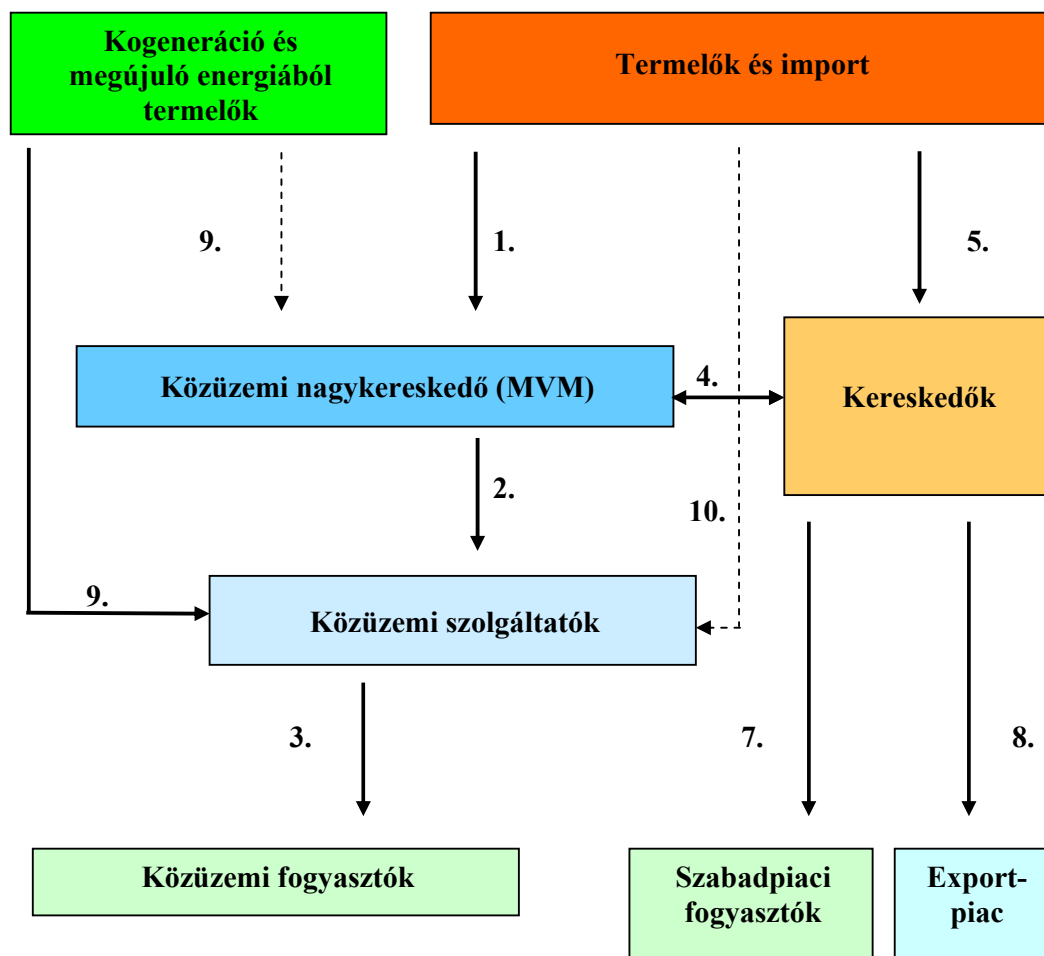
Kogeneráció és megújuló energiából termelők

Termelők és import

9.

1.

5.

Közüzemi nagykereskedő (MVM)

4.

Kereskedők

2.

10.

9.

Közüzemi szolgáltatók

3.

7.

8.

Közüzemi fogyasztók

Szabadpiaci fogyasztók

Exportpiac